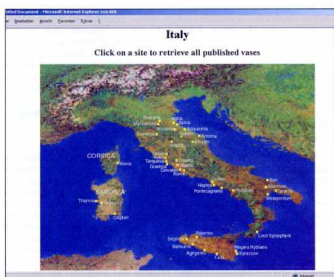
titled Document - Microsoft Internet Explorer von NEK
ei Bearbeiten Ansicht Favoriten Extras ?

Italy

Click on a site to retrieve all published vases

CORSICA
SARDINIA
Aleria
Tharros
Cagliari
Bologna
Spina
Adria
Altino
Marzabotto
Ravenna
Populonia
Vulci
Tarquinia
Gravisca
Cerveteri
Roma
Napoli
Pontecagnano
Paestum
Bari
Taranto
Metapontion
Locri Epizephyrii
Palermo
Selinunte
Agrigento
Megara Hyblaea
Syracuse
Internet
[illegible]